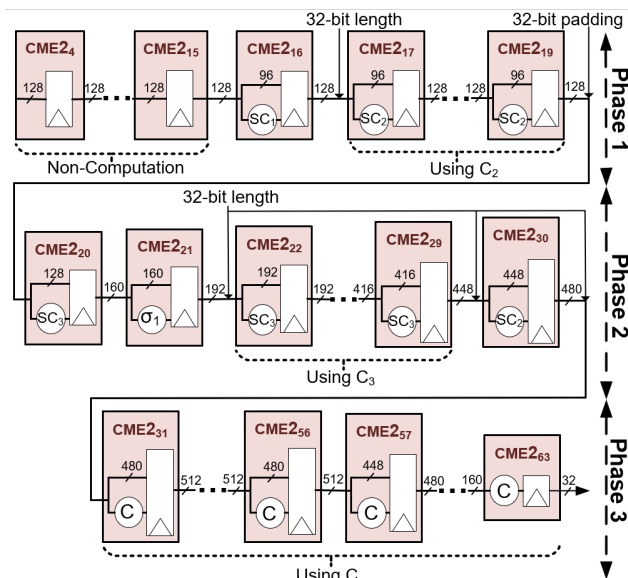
32-bit length

32-bit padding

CME$2_4$

128

128

CME$2_{15}$

128

128

CME$2_{16}$

96

$SC_1$

128

CME$2_{17}$

96

$SC_2$

128

CME$2_{19}$

96

$SC_2$

128

Non-Computation

Using $C_2$

Phase 1

32-bit length

CME$2_{20}$

128

$SC_3$

160

CME$2_{21}$

160

$\sigma_1$

192

CME$2_{22}$

192

$SC_3$

192

416

CME$2_{29}$

416

$SC_3$

448

CME$2_{30}$

448

$SC_2$

480

Using $C_3$

Phase 2

CME$2_{31}$

480

C

512

512

CME$2_{56}$

480

C

512

CME$2_{57}$

448

C

480

160

CME$2_{63}$

C

32

Using C

Phase 3